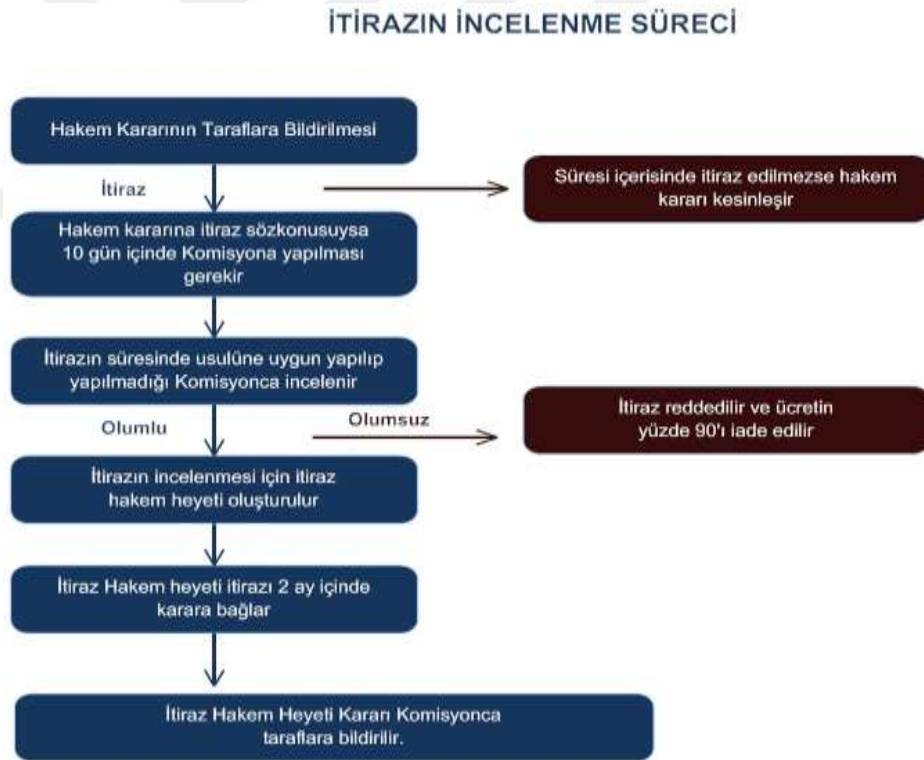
İTİRAZIN İNCELENME SÜRECİ

Hakem Kararının Taraflara Bildirilmesi

İtiraz

Süresi içerisinde itiraz edilmezse hakem kararı kesinleşir

Hakem kararına itiraz sözkonusuysa 10 gün içinde Komisyona yapılması gerekir

İtirazın süresinde usulüne uygun yapılıp yapılmadığı Komisyonca incelenir

Olumlu

Olumsuz

İtiraz reddedilir ve ücretin yüzde 90'ı iade edilir

İtirazın incelenmesi için itiraz hakem heyeti oluşturulur

İtiraz Hakem heyeti itirazı 2 ay içinde karara bağlar

İtiraz Hakem Heyeti Kararı Komisyonca taraflara bildirilir.